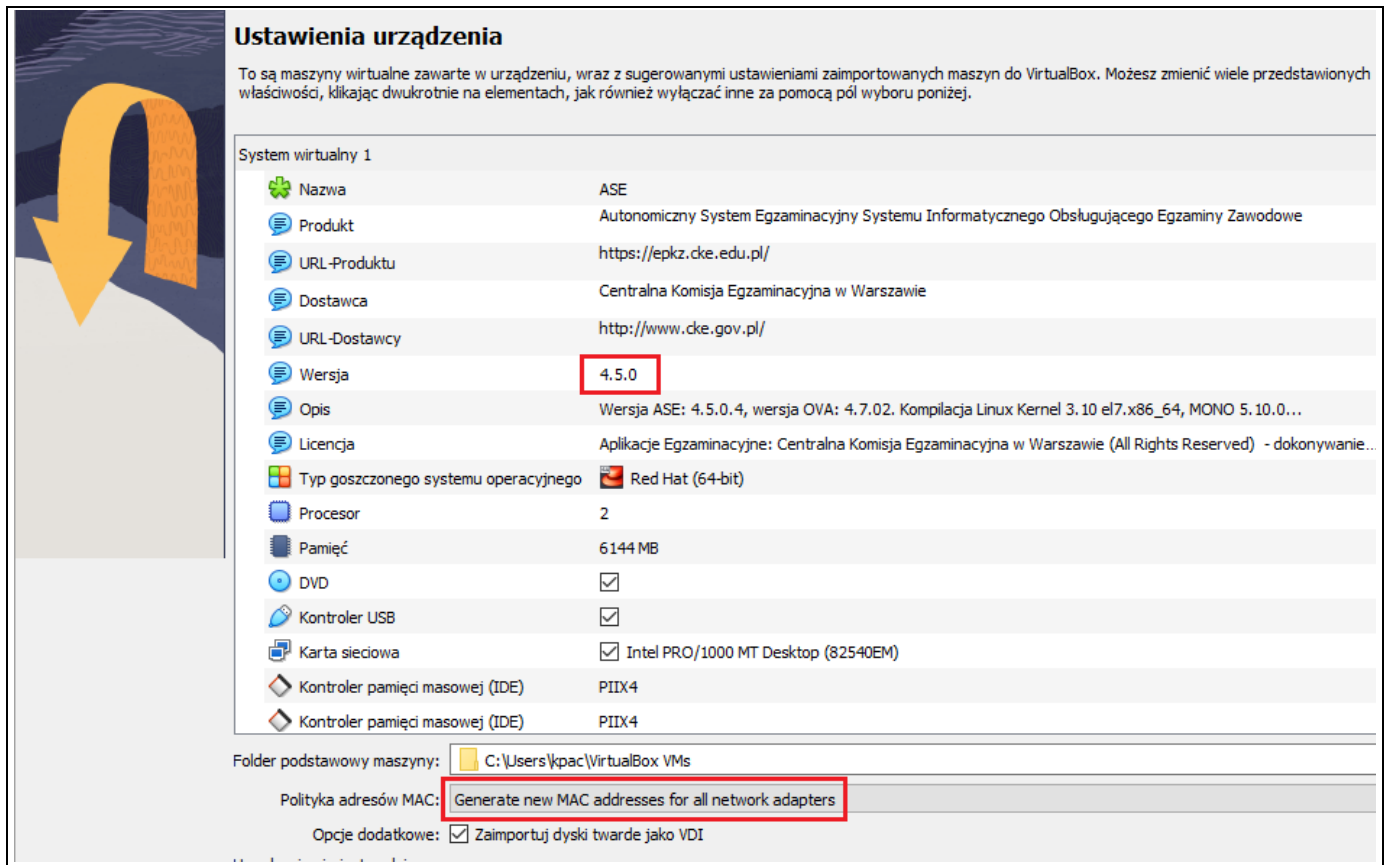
Ustawienia urządzenia

To są maszyny wirtualne zawarte w urządzeniu, wraz z sugerowanymi ustawieniami zaimportowanych maszyn do VirtualBox. Możesz zmienić wiele przedstawionych właściwości, klikając dwukrotnie na elementach, jak również wyłączać inne za pomocą pól wyboru poniżej.

System wirtualny 1

| | |
|---|---|
| Nazwa | ASE |
| Produkt | Autonomiczny System Egzaminacyjny Systemu Informatycznego Obsługującego Egzaminy Zawodowe |
| URL-Produktu | https://epkz.cke.edu.pl/ |
| Dostawca | Centralna Komisja Egzaminacyjna w Warszawie |
| URL-Dostawcy | http://www.cke.gov.pl/ |
| Wersja | 4.5.0 |
| Opis | Wersja ASE: 4.5.0.4, wersja OVA: 4.7.02. Kompilacja Linux Kernel 3.10 el7.x86_64, MONO 5.10.0... |
| Licencja | Aplikacje Egzaminacyjne: Centralna Komisja Egzaminacyjna w Warszawie (All Rights Reserved) - dokonywanie... |
| Typ goszczonego systemu operacyjnego | Red Hat (64-bit) |
| Procesor | 2 |
| Pamięć | 6144 MB |
| DVD | ☑ |
| Kontroler USB | ☑ |
| Karta sieciowa | ☑ Intel PRO/1000 MT Desktop (82540EM) |
| Kontroler pamięci masowej (IDE) | PIIX4 |
| Kontroler pamięci masowej (IDE) | PIIX4 |

Folder podstawowy maszyny: C:\Users\kpac\VirtualBox VMs

Polityka adresów MAC: Generate new MAC addresses for all network adapters

Opcje dodatkowe: ☑ Zaimportuj dyski twarde jako VDI